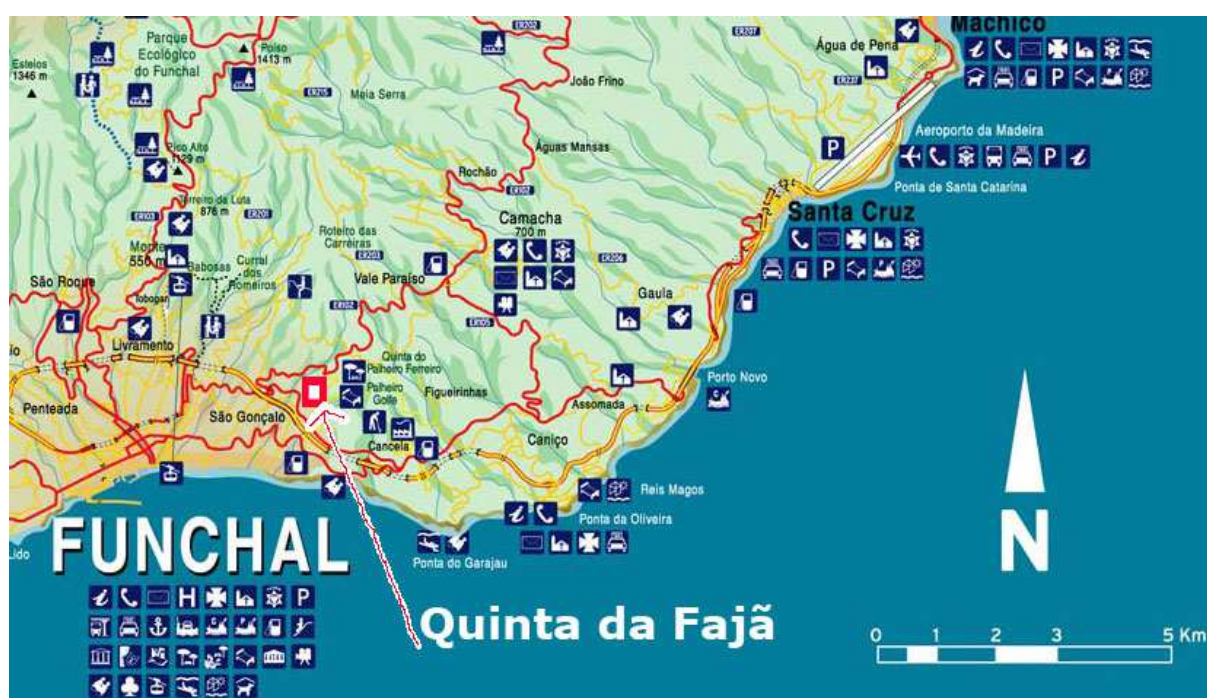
Machico
Água de Pena
ER202
ER207
ER237
Parque Ecológico do Funchal
Estelos 1346 m
Poiso 1413 m
ER215
Meia Serra
João Frino
Águas Mansas
Aeroporto da Madeira
Pico Alto 1129 m
Rochão
ER102
Ponta de Santa Catarina
Terreiro da Luta 876 m
ER103
ER201
Roteiro das Carreiras
ER203
Camacha 700 m
Santa Cruz
Monte 556 m
Babosas
Curral dos Romeiros
ER206
São Roque
Tobogan
Vale Paraíso
ER102
ER205
Gaula
Livramento
Quinta do Palheiro Ferreiro
Palheiro Golfe
Figueirinhas
Porto Novo
Penteada
São Gonçalo
Assomada
Cancela
Caniço
Reis Magos
Ponta da Oliveira
Lido
FUNCHAL
Ponta do Garajau
H
P
P
P
P
P
N
Quinta da Fajã
0 1 2 3 5 Km